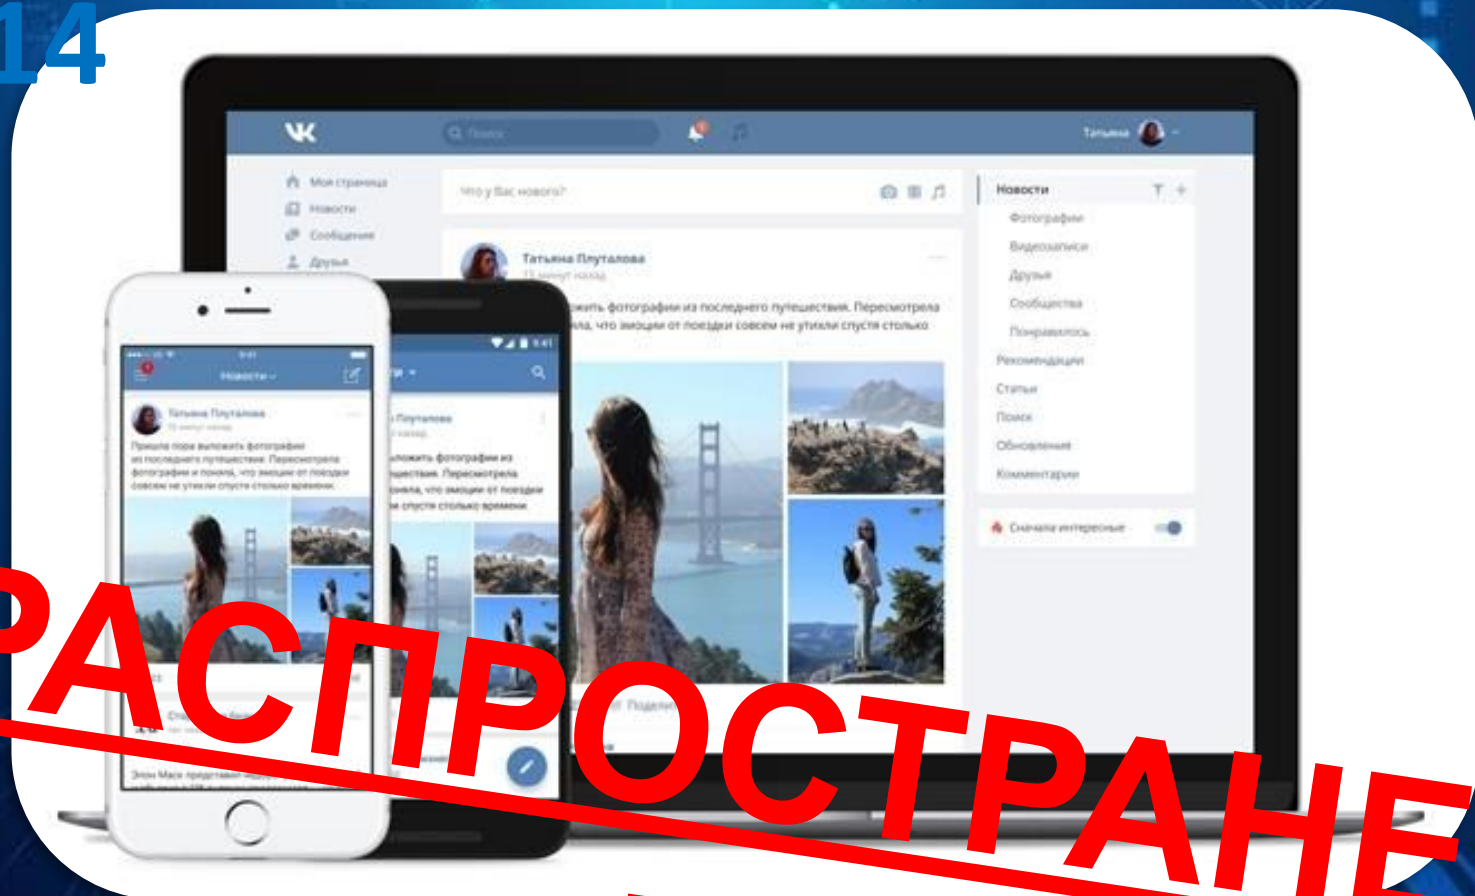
14

Поиск

Татьяна

Моя страница
Новости
Сообщения
Друзья

Что у Вас нового?

Татьяна Плуталова
13 минут назад

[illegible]ложить фотографии из последнего путешествия. Пересмотрела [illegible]ла, что эмоции от поездки совсем не утихли спустя столько

Новости
Фотографии
Видеозаписи
Друзья
Сообщества
Понравилось
Рекомендации
Статьи
Поиск
Обновления
Комментарии

Сначала интересные

Новости

Татьяна Плуталова
13 минут назад

Пришла пора выложить фотографии из последнего путешествия. Пересмотрела фотографии и поняла, что эмоции от поездки совсем не утихли спустя столько времени.

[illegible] Плуталова
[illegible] назад

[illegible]ложить фотографии из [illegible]шествия. Пересмотрела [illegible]оняла, что эмоции от поездки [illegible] спустя столько времени.

Поделиться

Элон Маск представил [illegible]

РАСПРОСТРАНЕ